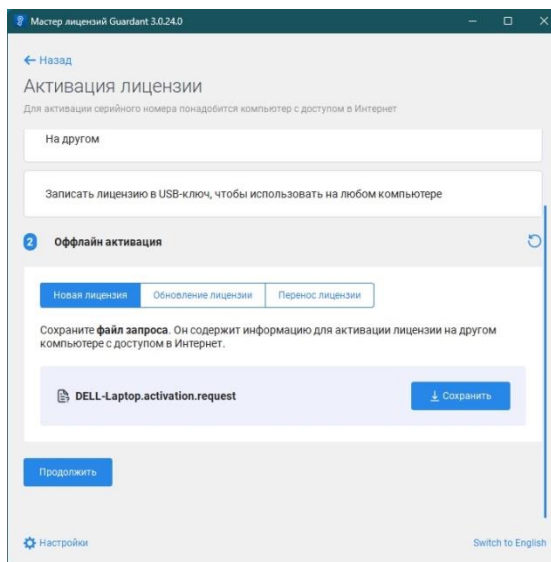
Мастер лицензий Guardant 3.0.24.0

← Назад

Активация лицензии

Для активации серийного номера понадобится компьютер с доступом в Интернет

На другом

Записать лицензию в USB-ключ, чтобы использовать на любом компьютере

2 Оффлайн активация

Новая лицензия | Обновление лицензии | Перенос лицензии

Сохраните файл запроса. Он содержит информацию для активации лицензии на другом компьютере с доступом в Интернет.

DELL-Laptop.activation.request

Сохранить

Продолжить

Настройки

Switch to English